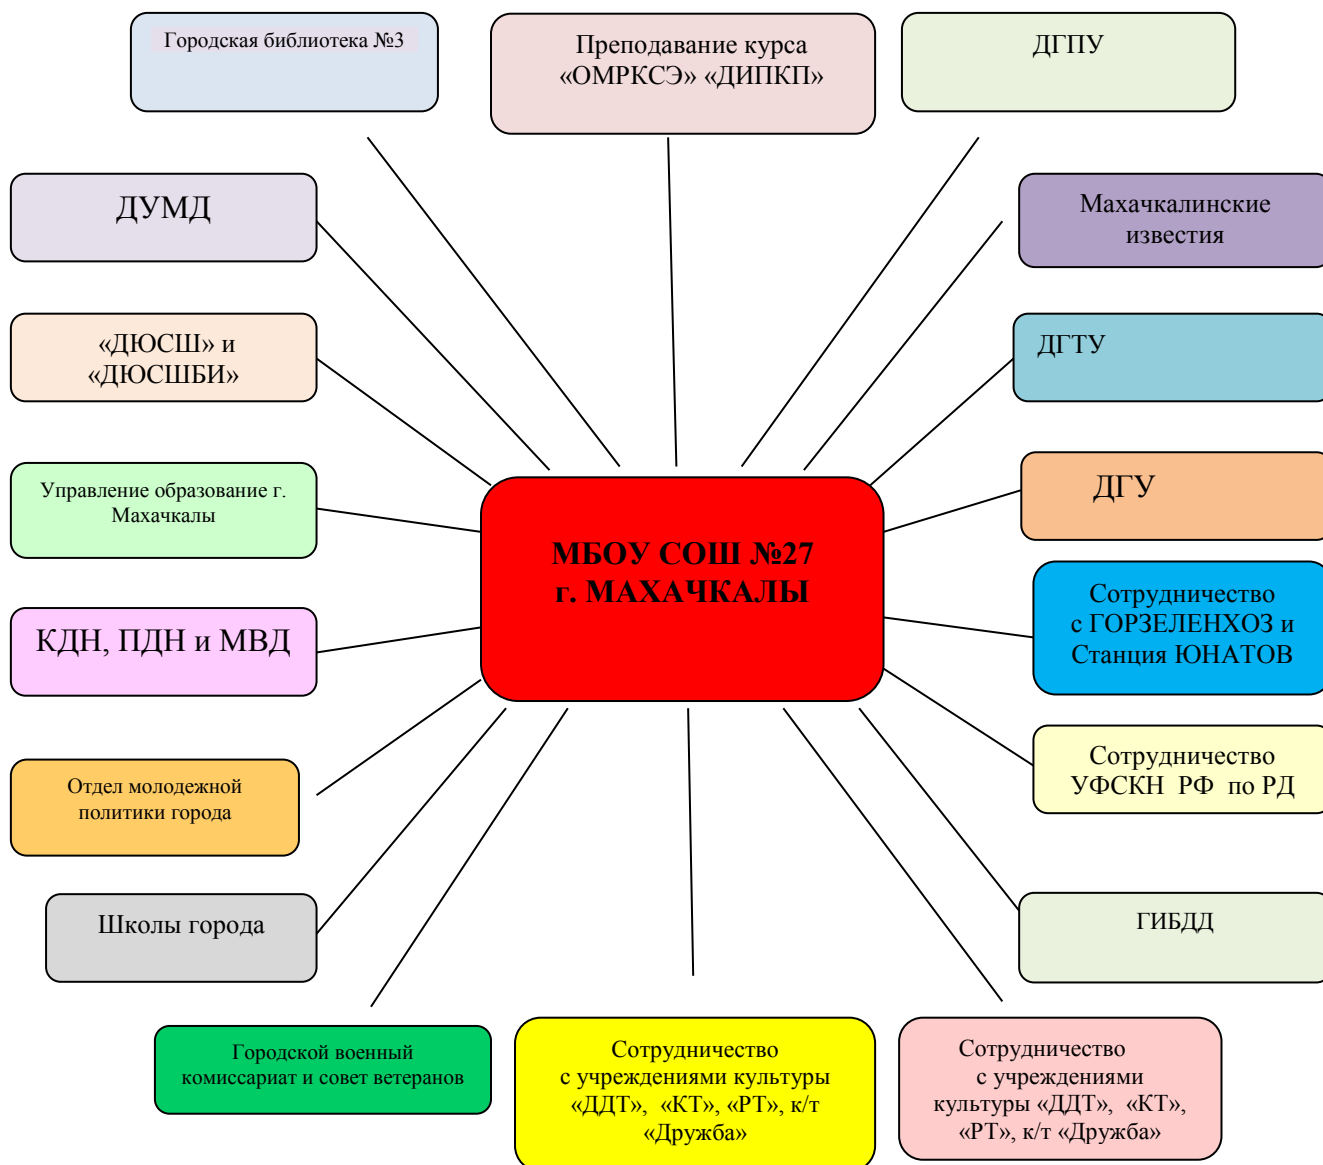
Городская библиотека №3

Преподавание курса «ОМРКСЭ» «ДИПКП»

ДГПУ

ДУМД

Махачкалинские известия

«ДЮСШ» и «ДЮСШБИ»

ДГТУ

ДГУ

Управление образование г. Махачкалы

МБОУ СОШ №27 г. МАХАЧКАЛЫ

Сотрудничество с ГОРЗЕЛЕНХОЗ и Станция ЮНАТОВ

КДН, ПДН и МВД

Сотрудничество УФСКН РФ по РД

Отдел молодежной политики города

Школы города

ГИБДД

Городской военный комиссариат и совет ветеранов

Сотрудничество с учреждениями культуры «ДДТ», «КТ», «РТ», к/т «Дружба»

Сотрудничество с учреждениями культуры «ДДТ», «КТ», «РТ», к/т «Дружба»